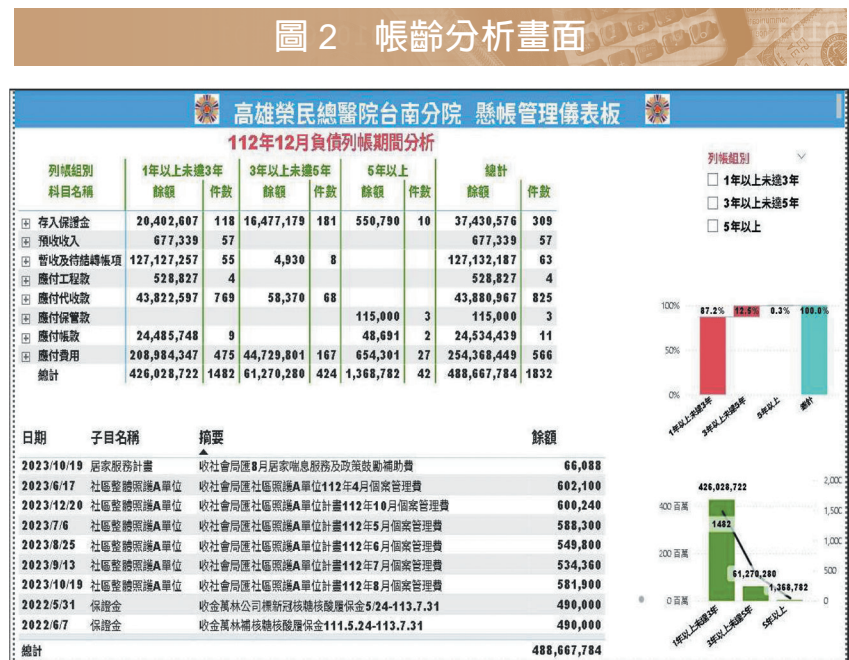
圖 2 帳齡分析畫面

高雄榮民總醫院台南分院 懸帳管理儀表板

112年12月負債列帳期間分析

| 列帳組別<br>科目名稱 | 1年以上未達3年<br>餘額 | 件數 | 3年以上未達5年<br>餘額 | 件數 | 5年以上<br>餘額 | 件數 | 總計<br>餘額 | 件數 |
|---|---|---|---|---|---|---|---|---|
| 存入保證金 | 20,402,607 | 118 | 16,477,179 | 181 | 550,790 | 10 | 37,430,576 | 309 |
| 預收收入 | 677,339 | 57 | | | | | 677,339 | 57 |
| 暫收及待結轉帳項 | 127,127,257 | 55 | 4,930 | 8 | | | 127,132,187 | 63 |
| 應付工程款 | 528,827 | 4 | | | | | 528,827 | 4 |
| 應付代收款 | 43,822,597 | 769 | 58,370 | 68 | | | 43,880,967 | 825 |
| 應付保管款 | | | | | 115,000 | 3 | 115,000 | 3 |
| 應付帳款 | 24,485,748 | 9 | | | 48,691 | 2 | 24,534,439 | 11 |
| 應付費用 | 208,984,347 | 475 | 44,729,801 | 167 | 654,301 | 27 | 254,368,449 | 566 |
| 總計 | 426,028,722 | 1482 | 61,270,280 | 424 | 1,368,782 | 42 | 488,667,784 | 1832 |

列帳組別
1年以上未達3年
3年以上未達5年
5年以上

100%
50%
0%
87.2% 12.5% 0.3% 100.0%
1年以上未達3年 3年以上未達5年 5年以上 總計

| 日期 | 子目名稱 | 摘要 | 餘額 |
|---|---|---|---|
| 2023/10/19 | 居家服務計畫 | 收社會局匯8月居家喘息服務及政策鼓勵補助費 | 66,088 |
| 2023/6/17 | 社區整體照護A單位 | 收社會局匯社區照護A單位112年4月個案管理費 | 602,100 |
| 2023/12/20 | 社區整體照護A單位 | 收社會局匯社區照護A單位計畫112年10月個案管理費 | 600,240 |
| 2023/7/6 | 社區整體照護A單位 | 收社會局匯社區照護A單位計畫112年5月個案管理費 | 588,300 |
| 2023/8/25 | 社區整體照護A單位 | 收社會局匯社區照護A單位計畫112年6月個案管理費 | 549,800 |
| 2023/9/13 | 社區整體照護A單位 | 收社會局匯社區照護A單位計畫112年7月個案管理費 | 534,360 |
| 2023/10/19 | 社區整體照護A單位 | 收社會局匯社區照護A單位計畫112年8月個案管理費 | 581,900 |
| 2022/5/31 | 保證金 | 收金萬林公司標新冠核糖核酸履保金5/24-113.7.31 | 490,000 |
| 2022/6/7 | 保證金 | 收金萬林補核糖核酸履保金111.5.24-113.7.31 | 490,000 |
| 總計 | | | 488,667,784 |

426,028,722
1482
61,270,280
1,368,782
400 百萬
200 百萬
0 百萬
2,000
1,500
1,000
500
0
1年以上未達3年 3年以上未達5年 5年以上